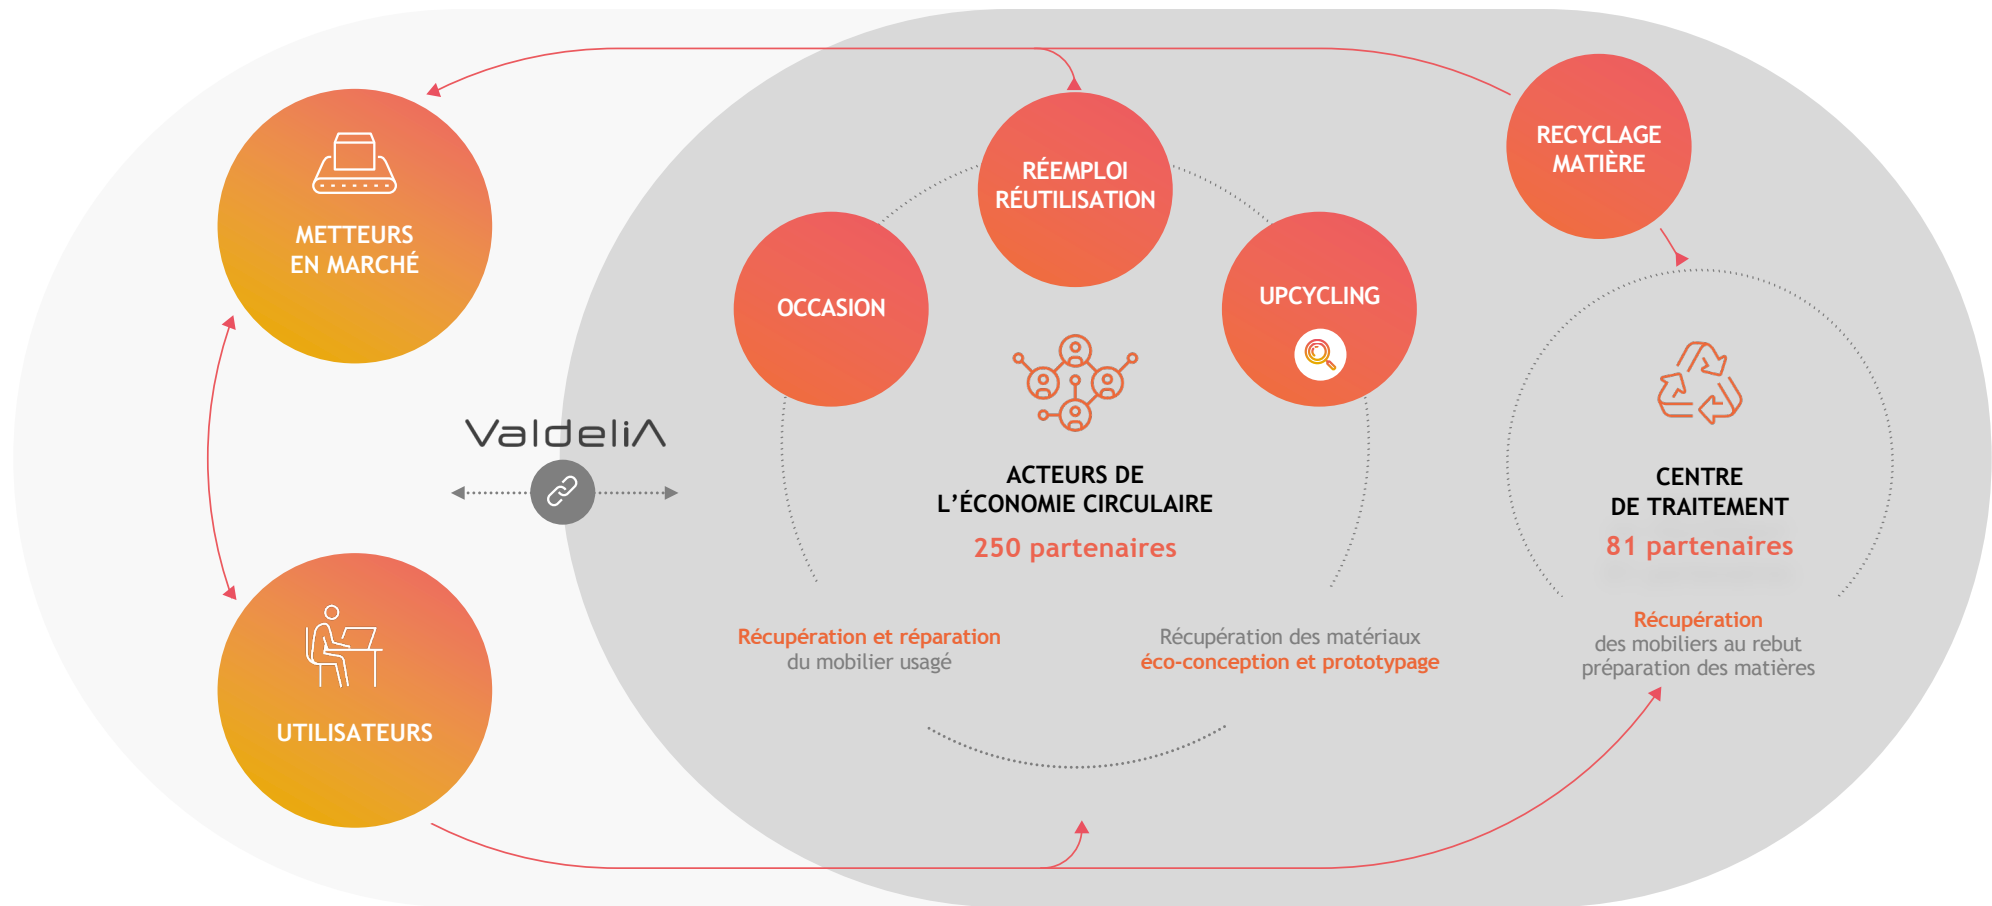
METTEURS EN MARCHÉ

UTILISATEURS

ValdeliA

RÉEMPLOI RÉUTILISATION

OCCASION

UPCYCLING

RECYCLAGE MATIÈRE

ACTEURS DE L'ÉCONOMIE CIRCULAIRE
250 partenaires

CENTRE DE TRAITEMENT
81 partenaires

Récupération et réparation
du mobilier usagé

Récupération des matériaux
éco-conception et prototypage

Récupération
des mobiliers au rebut
préparation des matières